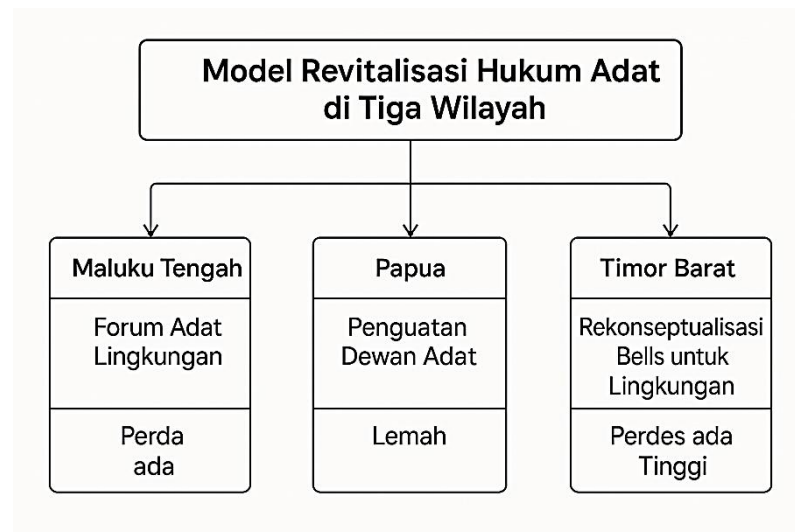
Model Revitalisasi Hukum Adat di Tiga Wilayah

Maluku Tengah

Forum Adat Lingkungan

Perda ada

Papua

Penguatan Dewan Adat

Lemah

Timor Barat

Rekonseptualisasi Bells untuk Lingkungan

Perdes ada Tinggi